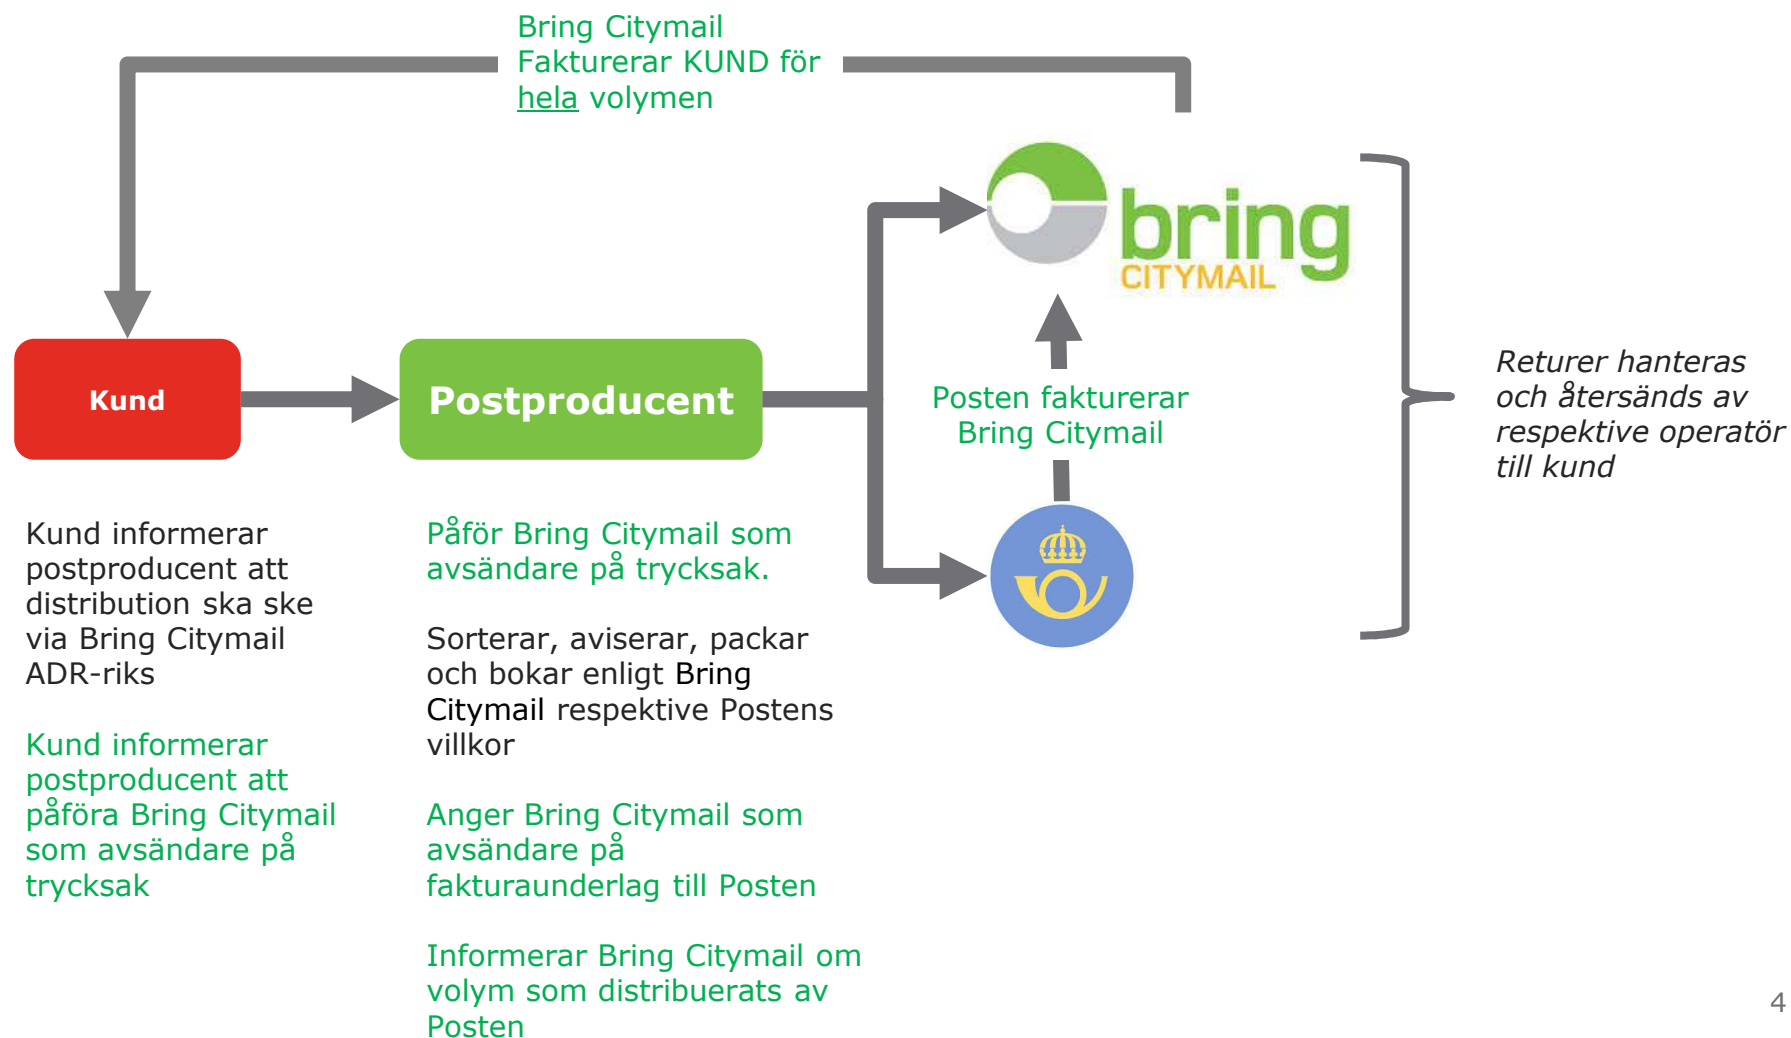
Bring Citymail
Fakturerar KUND för
hela volymen

bring
CITYMAIL

Kund

Postproducent

Posten fakturerar
Bring Citymail

Returer hanteras och återsänds av respektive operatör till kund

Kund informerar postproducent att distribution ska ske via Bring Citymail ADR-riks

Kund informerar postproducent att påföra Bring Citymail som avsändare på trycksak

Påför Bring Citymail som avsändare på trycksak.

Sorterar, aviserar, packar och bokar enligt Bring Citymail respektive Postens villkor

Anger Bring Citymail som avsändare på fakturaunderlag till Posten

Informerar Bring Citymail om volym som distribuerats av Posten

4